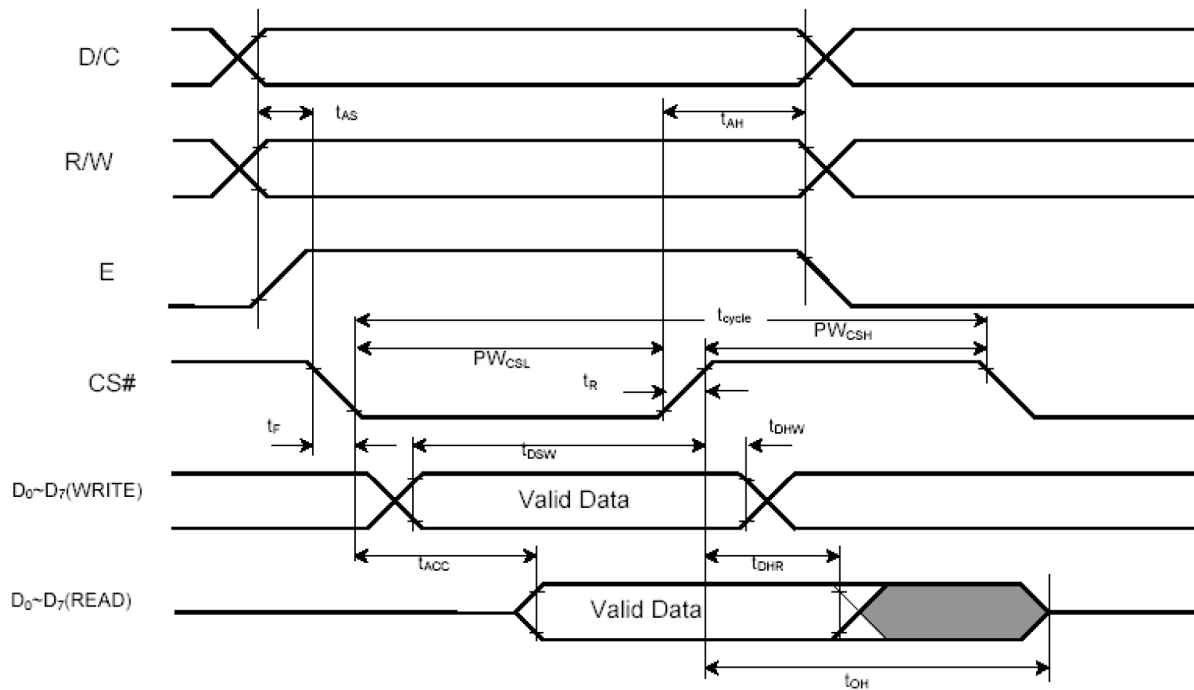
D/C

$t_{AS}$

$t_{AH}$

R/W

E

$t_{cycle}$

$PW_{CSL}$

$PW_{CSH}$

CS#

$t_R$

$t_F$

$t_{DSW}$

$t_{DHW}$

$D_0$~$D_7$(WRITE)

Valid Data

$t_{ACC}$

$t_{DHR}$

$D_0$~$D_7$(READ)

Valid Data

$t_{OH}$